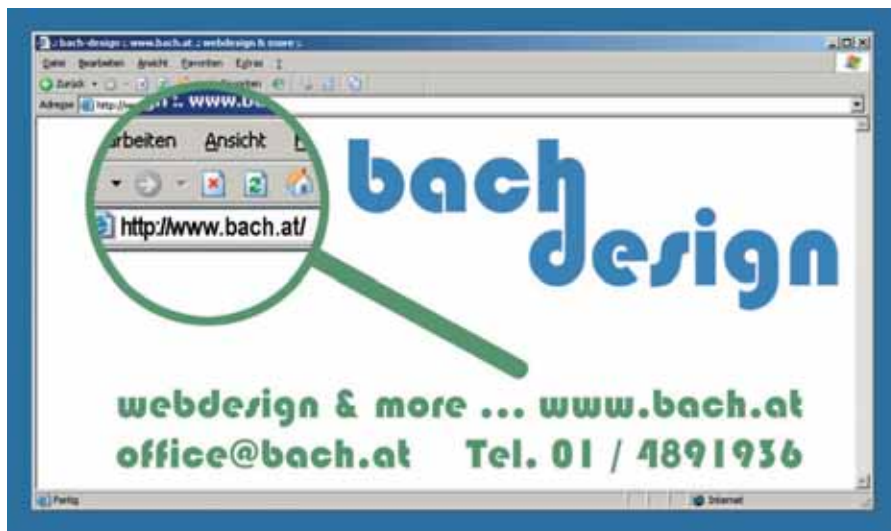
:: bach-design :: www.bach.at :: webdesign & more ::

Datei Bearbeiten Ansicht Favoriten Extras ?

Zurück Favoriten

Adresse http://w

rbeiten Ansicht

http://www.bach.at/

:: www.ba

bach design

webdesign & more ... www.bach.at
office@bach.at Tel. 01 / 4891936

Fertig

Internet